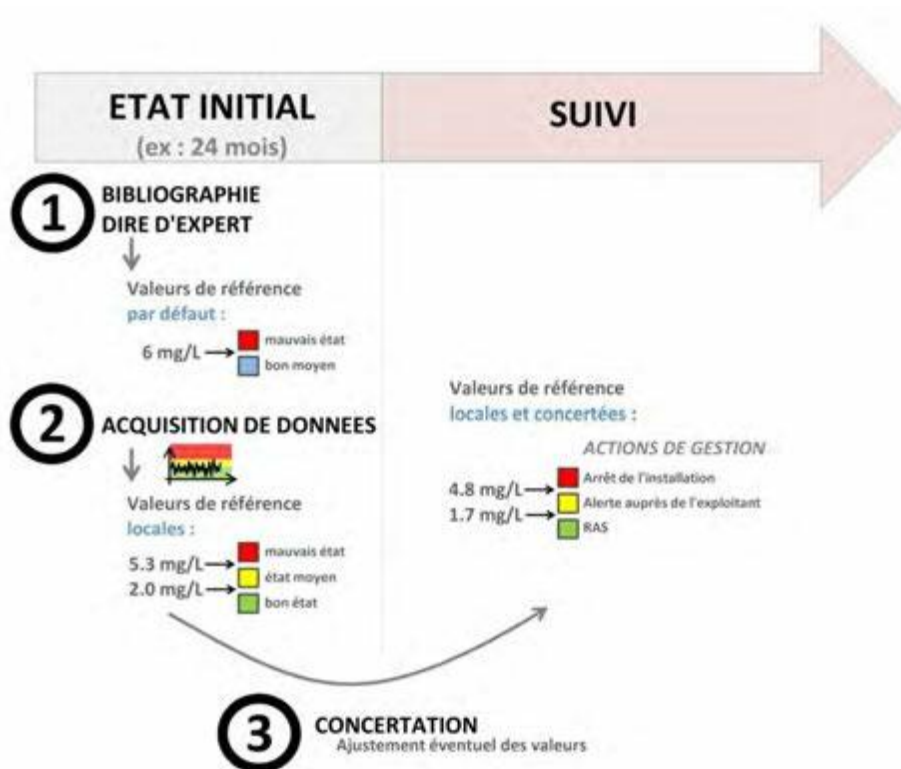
ETAT INITIAL
(ex : 24 mois)

SUIVI

1 BIBLIOGRAPHIE DIRE D'EXPERT

Valeurs de référence par défaut :

6 mg/L → mauvais état
bon moyen

2 ACQUISITION DE DONNEES

Valeurs de référence locales :

5.3 mg/L → mauvais état
2.0 mg/L → état moyen
bon état

Valeurs de référence locales et concertées :

ACTIONS DE GESTION

4.8 mg/L → Arrêt de l'installation
1.7 mg/L → Alerte auprès de l'exploitant
RAS

3 CONCERTATION
Ajustement éventuel des valeurs